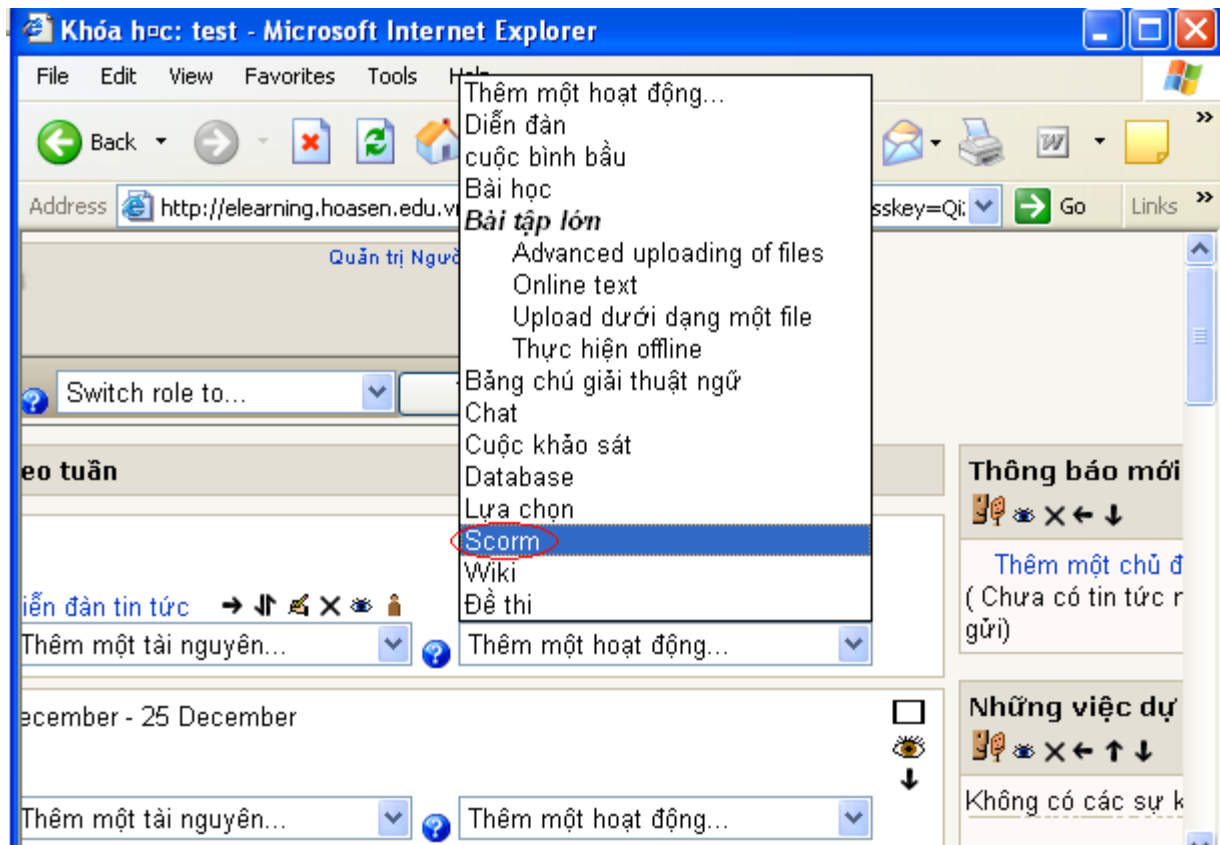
Khóa h□c: test - Microsoft Internet Explorer

File Edit View Favorites Tools Help

Back

Address http://elearning.hoasen.edu.vn sskey=Qi Go Links

Quản trị Người

Switch role to...

eo tuần

iễn đàn tin tức

Thêm một tài nguyên... Thêm một hoạt động...

ecember - 25 December

Thêm một tài nguyên... Thêm một hoạt động...

Thêm một hoạt động...
Diễn đàn
cuộc bình bầu
Bài học
*Bài tập lớn*
Advanced uploading of files
Online text
Upload dưới dạng một file
Thực hiện offline
Bảng chú giải thuật ngữ
Chat
Cuộc khảo sát
Database
Lựa chọn
Scorm
Wiki
Đề thi

Thông báo mới

Thêm một chủ đ
( Chưa có tin tức r gửi)

Những việc dự

Không có các sự k